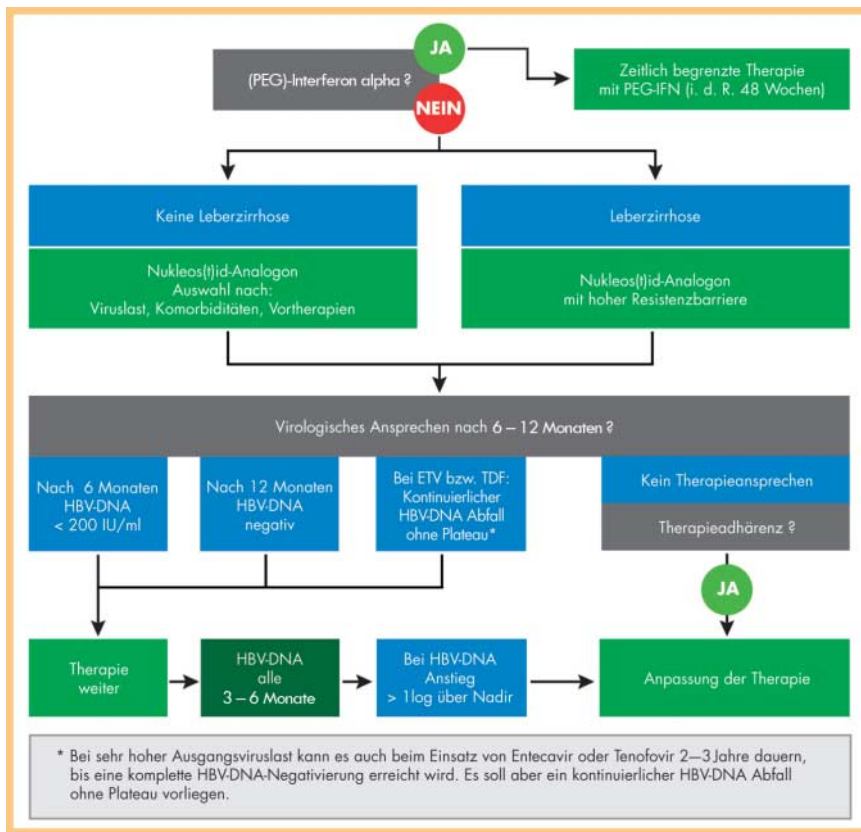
JA

(PEG)-Interferon alpha ?

NEIN

Zeitlich begrenzte Therapie mit PEG-IFN (i. d. R. 48 Wochen)

Keine Leberzirrhose

Nukleos(t)id-Analogon Auswahl nach: Viruslast, Komorbiditäten, Vortherapien

Leberzirrhose

Nukleos(t)id-Analogon mit hoher Resistenzbarriere

Virologisches Ansprechen nach 6 – 12 Monaten ?

Nach 6 Monaten HBV-DNA < 200 IU/ml

Nach 12 Monaten HBV-DNA negativ

Bei ETV bzw. TDF: Kontinuierlicher HBV-DNA Abfall ohne Plateau*

Kein Therapieansprechen

Therapieadhärenz ?

JA

Therapie weiter

HBV-DNA alle 3 – 6 Monate

Bei HBV-DNA Anstieg > 1log über Nadir

Anpassung der Therapie

* Bei sehr hoher Ausgangsviruslast kann es auch beim Einsatz von Entecavir oder Tenofovir 2–3 Jahre dauern, bis eine komplette HBV-DNA-Negativierung erreicht wird. Es soll aber ein kontinuierlicher HBV-DNA Abfall ohne Plateau vorliegen.